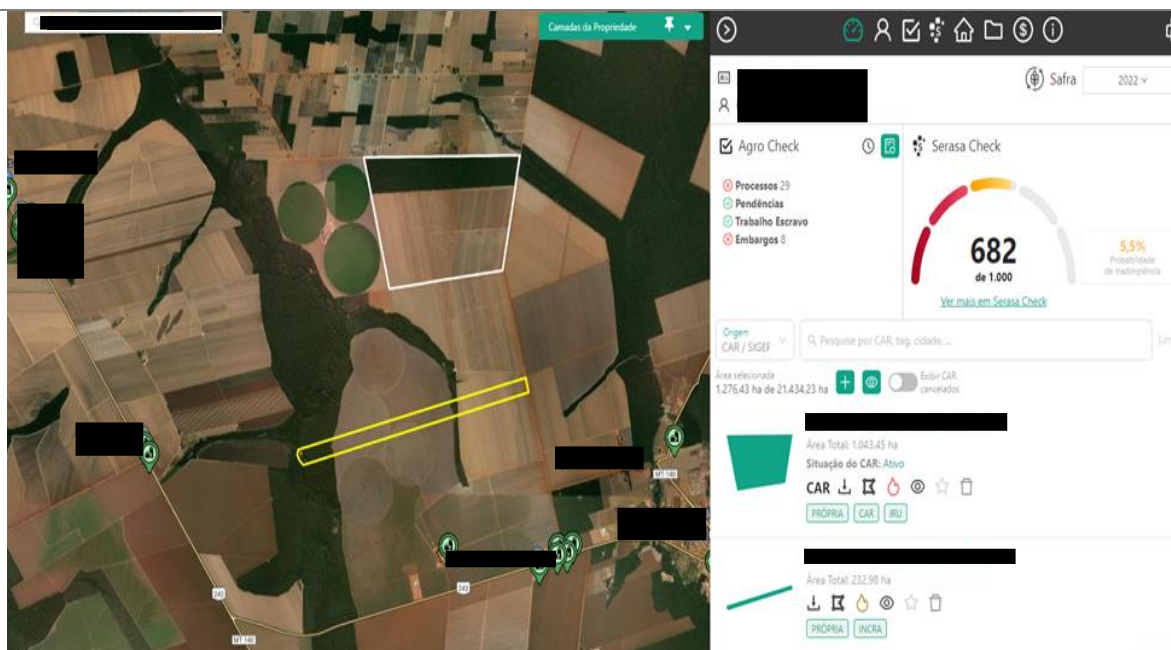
Camadas da Propriedade

Safra 2022

Agro Check

Processos 29
Pendências
Trabalho Escravo
Embargos 8

Serasa Check

682
de 1.000

5,5%
Probabilidade de inadimplência

Ver mais em Serasa Check

Origem
CAR / SIGEF

Pesquise por CAR, tag, cidade, ...

Área selecionada
1.276,43 ha de 21.434,23 ha

Exibir CAR cancelados

Área Total: 1.043,45 ha
Situação do CAR: Ativo
CAR
PRÓPRIA CAR IRU

Área Total: 232,98 ha
PRÓPRIA INCRA

MT-140
240
MT-140